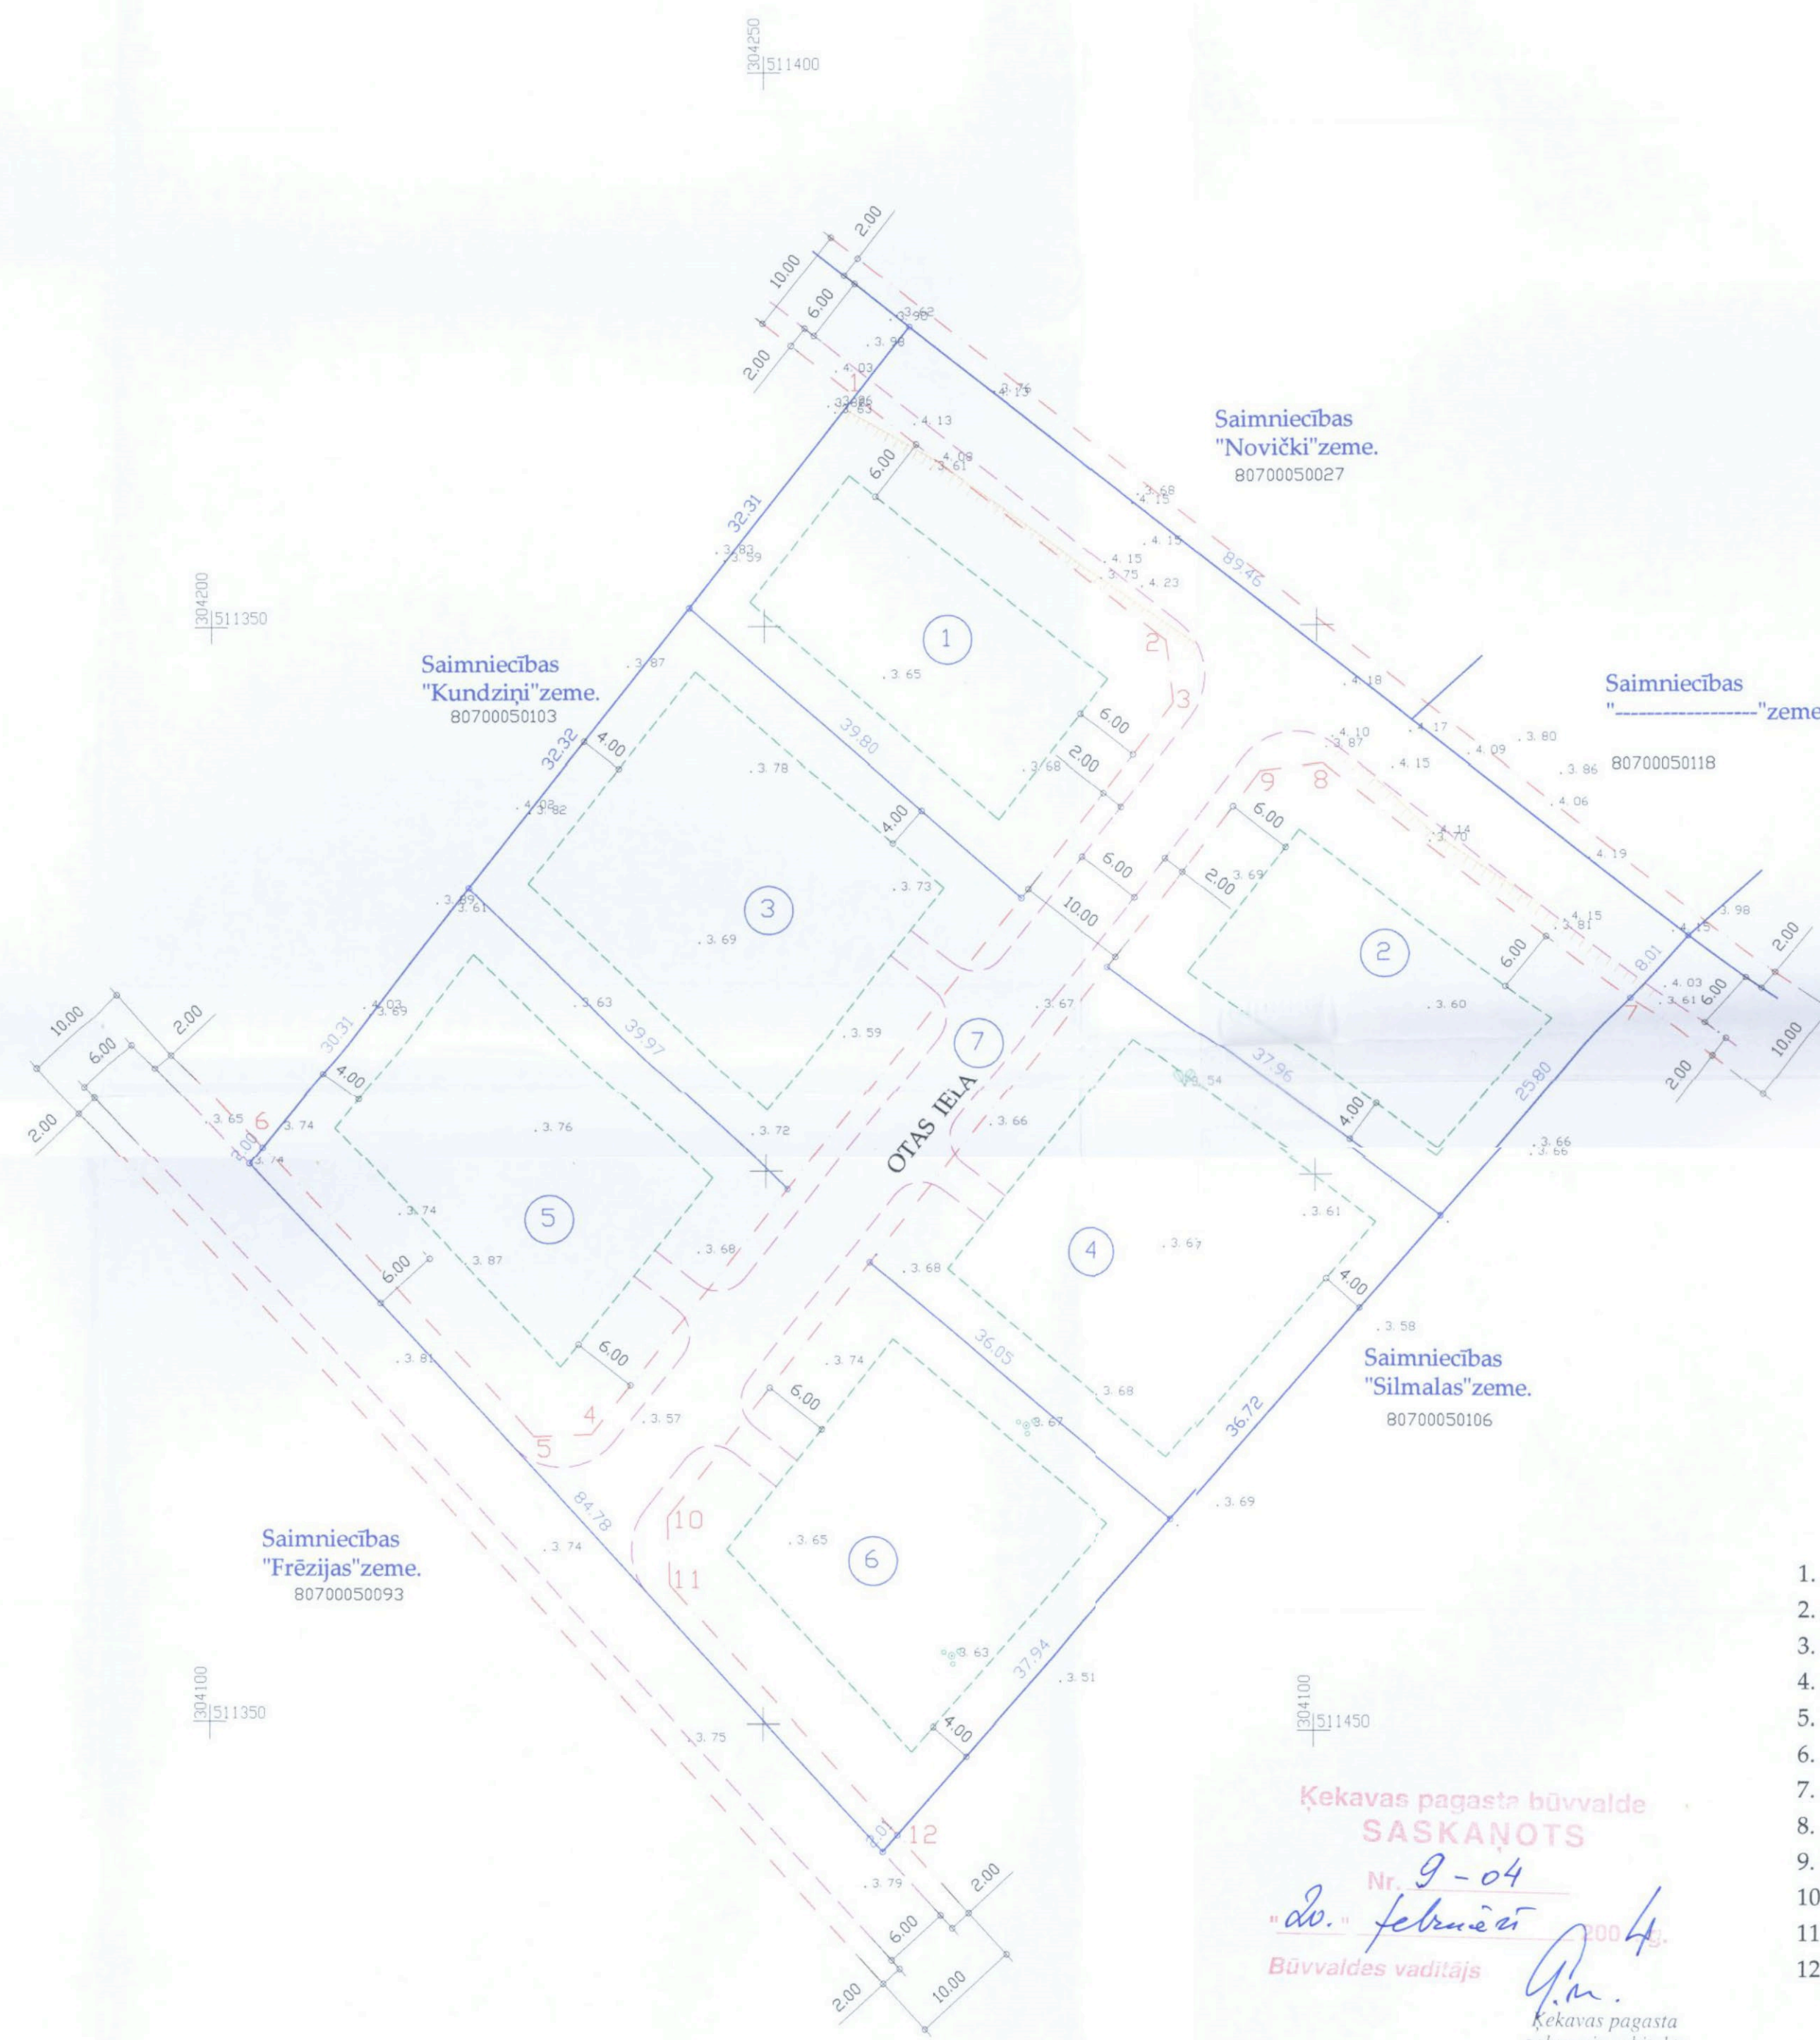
304250
511400

2.00
10.00
6.00
2.00

Saimniecības
"Novički"zeme.
80700050027

Saimniecības
"Kundziņi"zeme.
80700050103

Saimniecības
"-----------------"zeme
80700050118

304200
511350

32.31
32.32
89.46
39.80
39.97
30.31
37.96
25.80
8.01
36.05
36.72
84.78
37.94
2.01

1
2
3
4
5
6
7

OTAS IELA

6.00
4.00
2.00
10.00

Saimniecības
"Silmalas"zeme.
80700050106

Saimniecības
"Frēzijas"zeme.
80700050093

304100
511350

304100
511450

Ķekavas pagasta būvvalde
SASKAŅOTS
Nr. 9 - 04
"20." februārī 2004 g.
Būvvaldes vadītājs

Ķekavas pagasta

1.
2.
3.
4.
5.
6.
7.
8.
9.
10
11
12